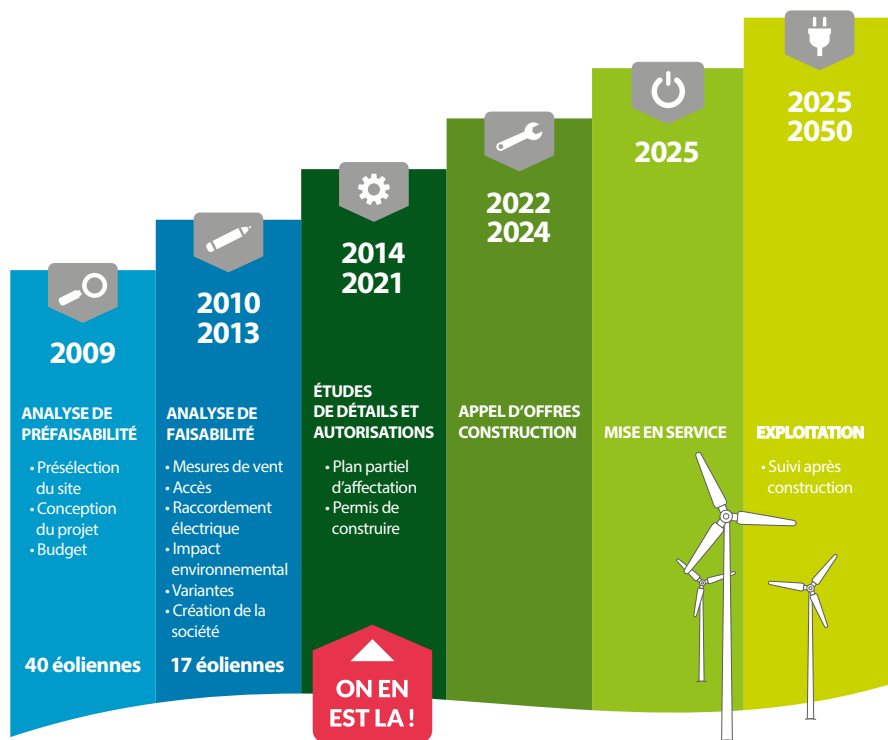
2009

ANALYSE DE PRÉFAISABILITÉ

• Présélection du site
• Conception du projet
• Budget

40 éoliennes

2010
2013

ANALYSE DE FAISABILITÉ

• Mesures de vent
• Accès
• Raccordement électrique
• Impact environnemental
• Variantes
• Création de la société

17 éoliennes

2014
2021

ÉTUDES DE DÉTAILS ET AUTORISATIONS

• Plan partiel d'affectation
• Permis de construire

ON EN EST LA !

2022
2024

APPEL D'OFFRES CONSTRUCTION

2025

MISE EN SERVICE

2025
2050

EXPLOITATION

• Suivi après construction